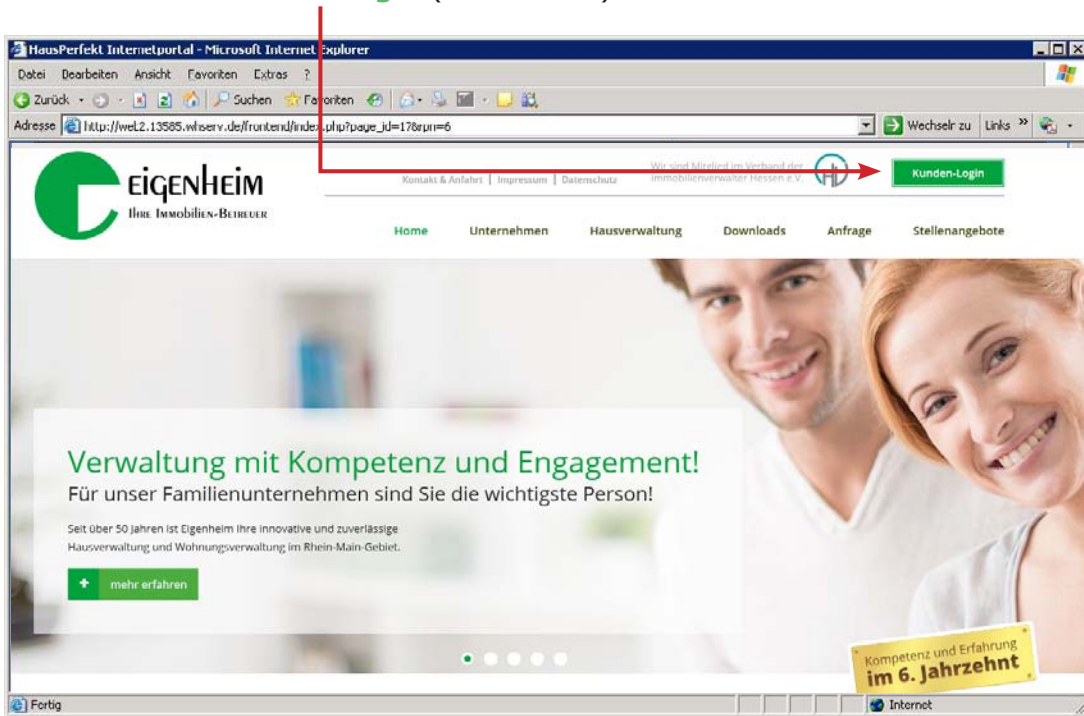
HausPerfekt Internetportal - Microsoft Internet Explorer

Datei Bearbeiten Ansicht Favoriten Extras ?

Zurück Suchen Favoriten

Adresse http://wel2.13585.whserv.de/frontend/index.php?page_id=17&rpn=6

Wechseln zu Links »

EIGENHEIM
Ihre Immobilien-Betreuer

Kontakt & Anfahrt | Impressum | Datenschutz

Wir sind Mitglied im Verband der Immobilienverwalter Hessen e.V.

Kunden-Login

Home Unternehmen Hausverwaltung Downloads Anfrage Stellenangebote

Verwaltung mit Kompetenz und Engagement!

Für unser Familienunternehmen sind Sie die wichtigste Person!

Seit über 50 Jahren ist Eigenheim Ihre innovative und zuverlässige Hausverwaltung und Wohnungsverwaltung im Rhein-Main-Gebiet.

+ mehr erfahren

Kompetenz und Erfahrung
im 6. Jahrzehnt

Fertig

Internet